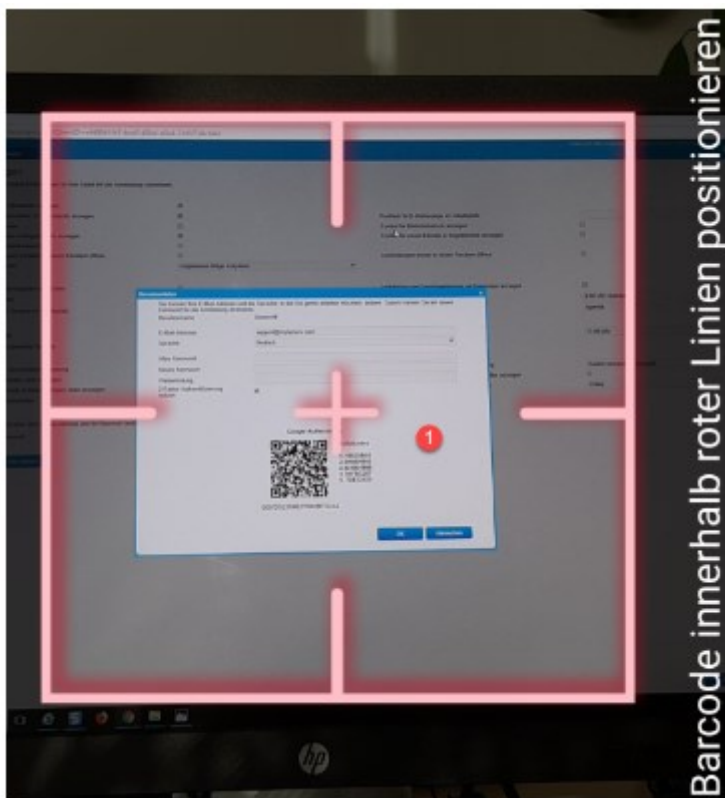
Barcode innerhalb roter Linien positionieren

Benutzername
E-Mail-Adresse
support@mylaktion.net
Sprache
Deutsch
Altes Kennwort
Neues Kennwort
Bestätigung
2-Faktor Authentifizierung
Google Authenticator
1
OK
Abbrechen
hp